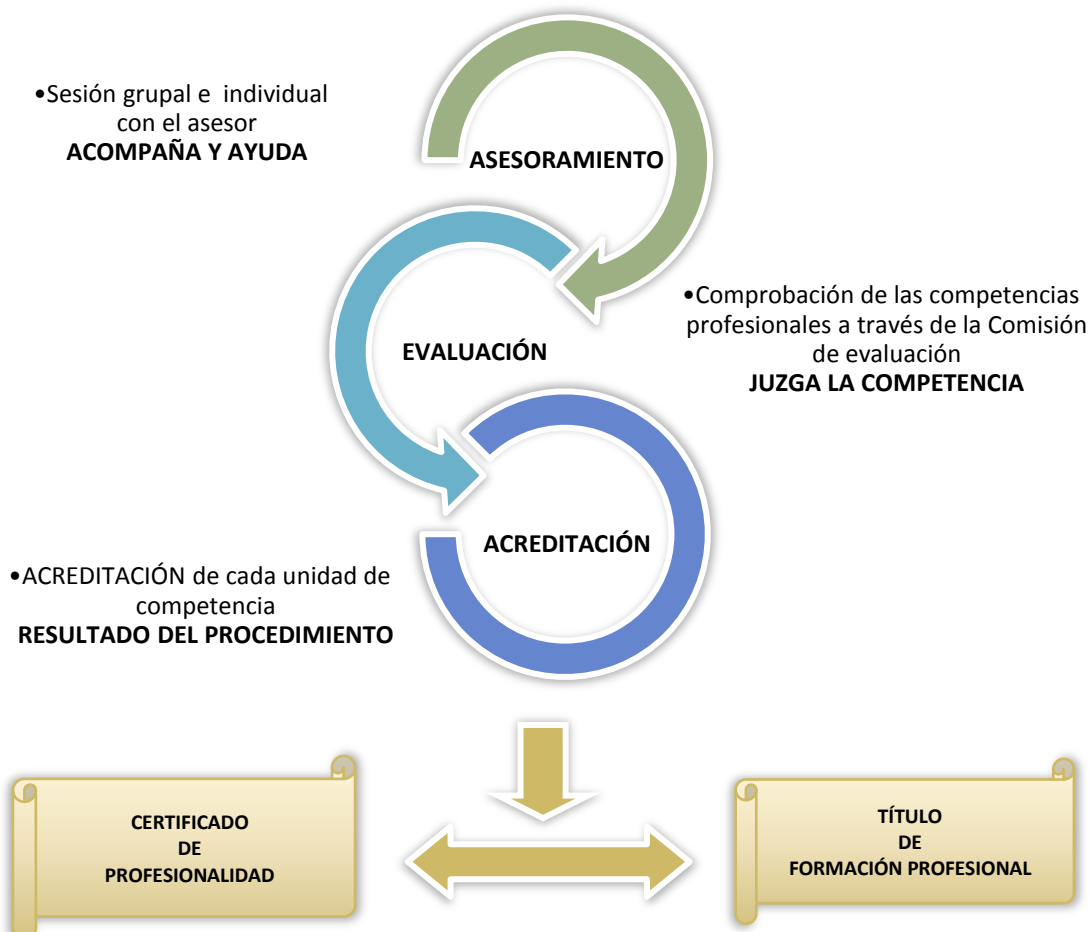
•Sesión grupal e individual con el asesor
**ACOMPAÑA Y AYUDA**

ASESORAMIENTO

•Comprobación de las competencias profesionales a través de la Comisión de evaluación
**JUZGA LA COMPETENCIA**

EVALUACIÓN

ACREDITACIÓN

•ACREDITACIÓN de cada unidad de competencia
**RESULTADO DEL PROCEDIMIENTO**

CERTIFICADO DE PROFESIONALIDAD

TÍTULO DE FORMACIÓN PROFESIONAL